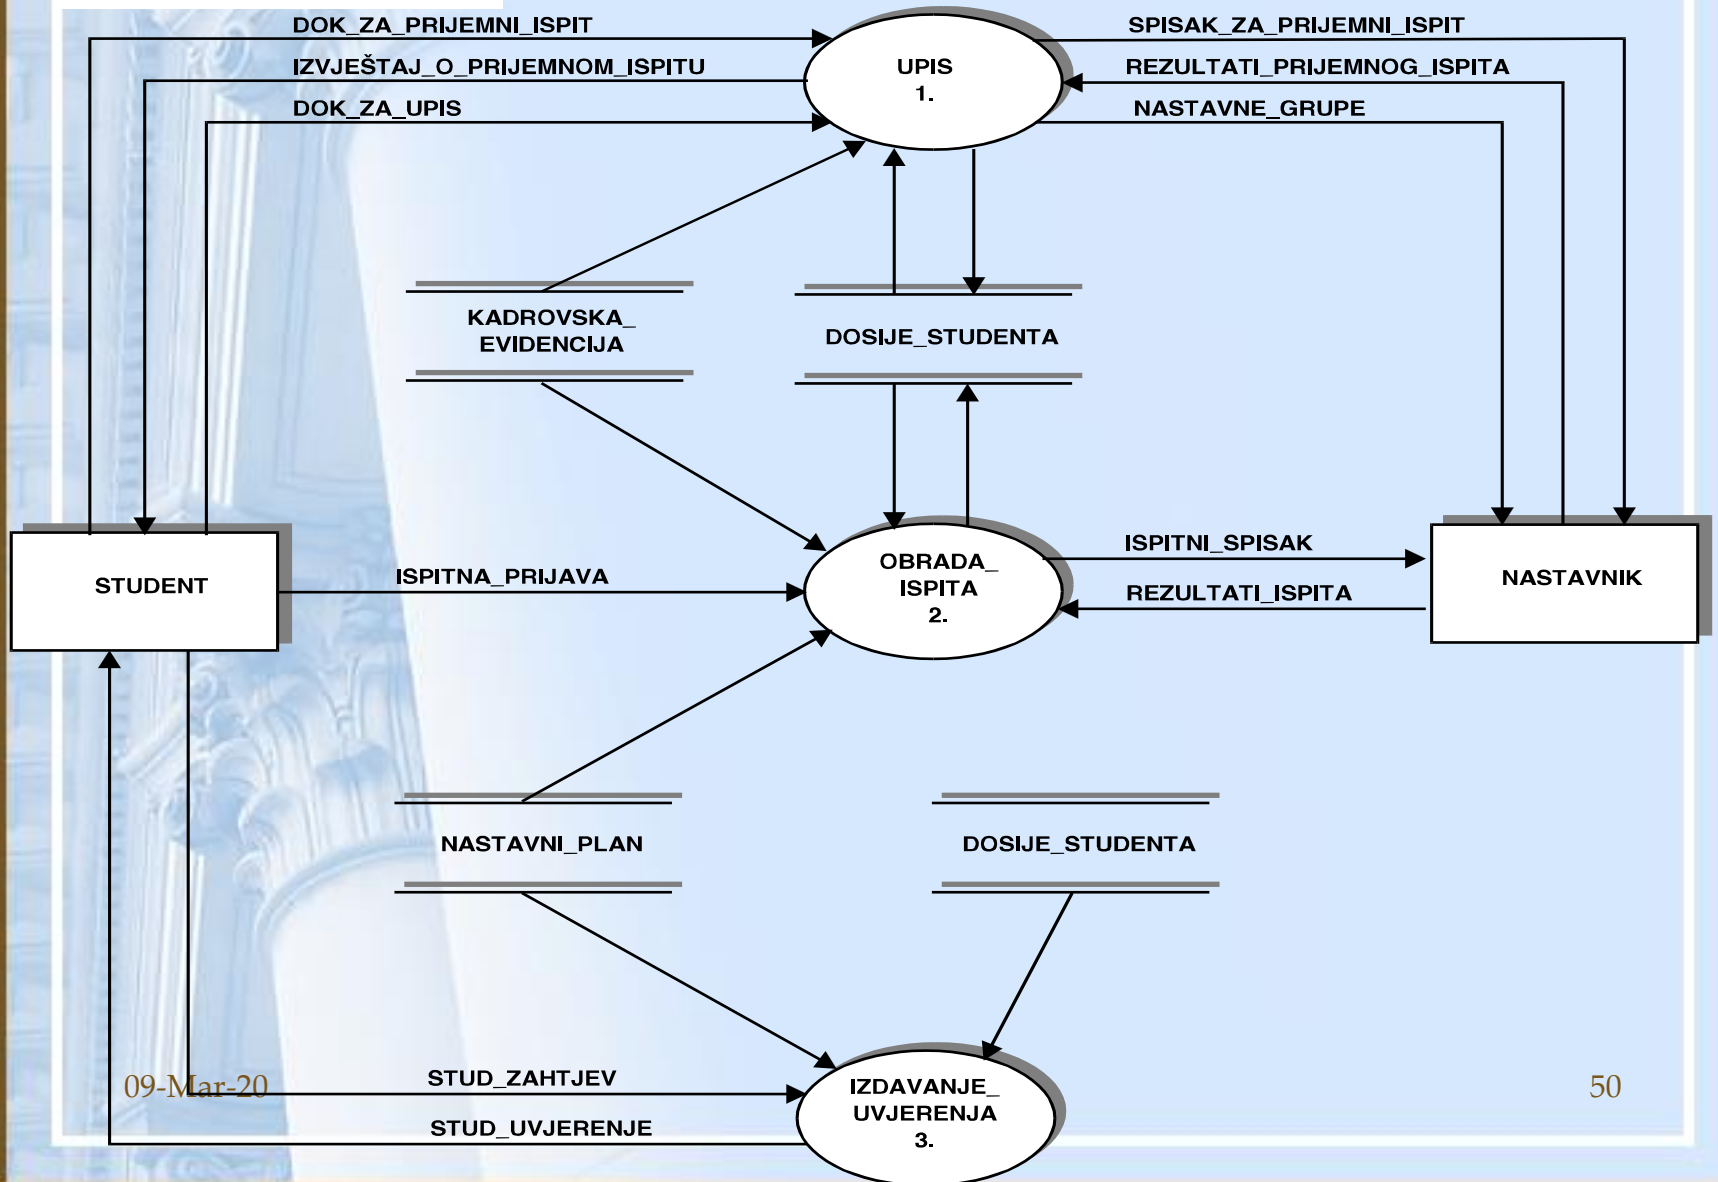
DOK_ZA_PRIJEMNI_ISPIT

IZVJEŠTAJ_O_PRIJEMNOM_ISPITU

DOK_ZA_UPIS

UPIS
1.

SPISAK_ZA_PRIJEMNI_ISPIT

REZULTATI_PRIJEMNOG_ISPITA

NASTAVNE_GRUPE

KADROVSKA_
EVIDENCIJA

DOSIJE_STUDENTA

STUDENT

ISPITNA_PRIJAVA

OBRADA_
ISPITA
2.

ISPITNI_SPISAK

REZULTATI_ISPITA

NASTAVNIK

NASTAVNI_PLAN

DOSIJE_STUDENTA

STUD_ZAHTJEV

STUD_UVJERENJE

IZDAVANJE_
UVJERENJA
3.

09-Mar-20

50